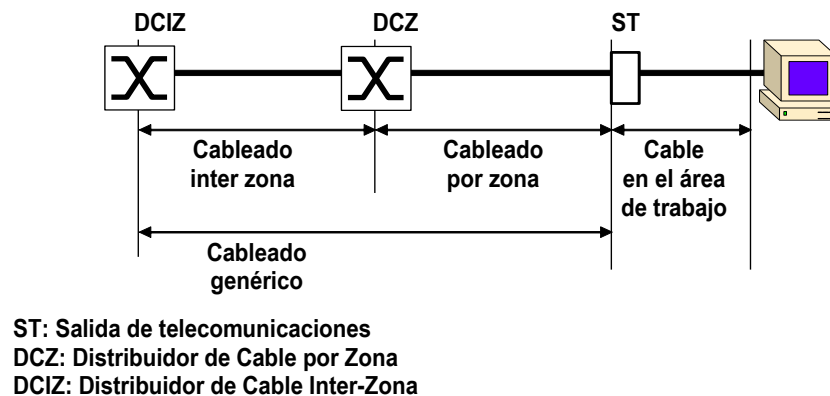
DCIZ

DCZ

ST

Cableado inter zona

Cableado por zona

Cable en el área de trabajo

Cableado genérico

ST: Salida de telecomunicaciones
DCZ: Distribuidor de Cable por Zona
DCIZ: Distribuidor de Cable Inter-Zona